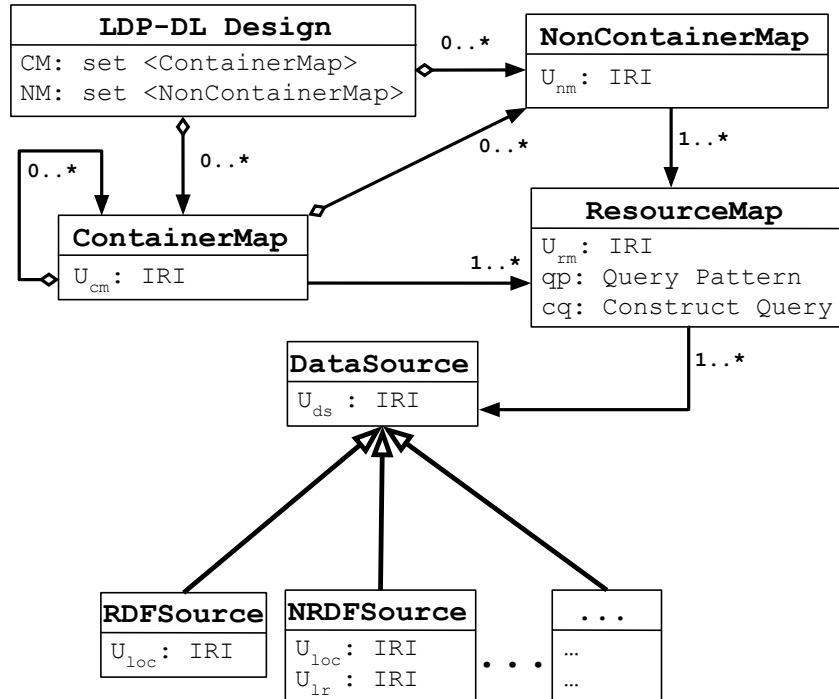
LDP-DL Design
CM: set <ContainerMap>
NM: set <NonContainerMap>

0..*

NonContainerMap
$U_{nm}$: IRI

0..*

0..*

0..*

1..*

ContainerMap
$U_{cm}$: IRI

1..*

ResourceMap
$U_{rm}$: IRI
qp: Query Pattern
cq: Construct Query

1..*

DataSource
$U_{ds}$ : IRI

RDFSource
$U_{loc}$: IRI

NRDFSource
$U_{loc}$: IRI
$U_{lr}$ : IRI

...

...
…
…